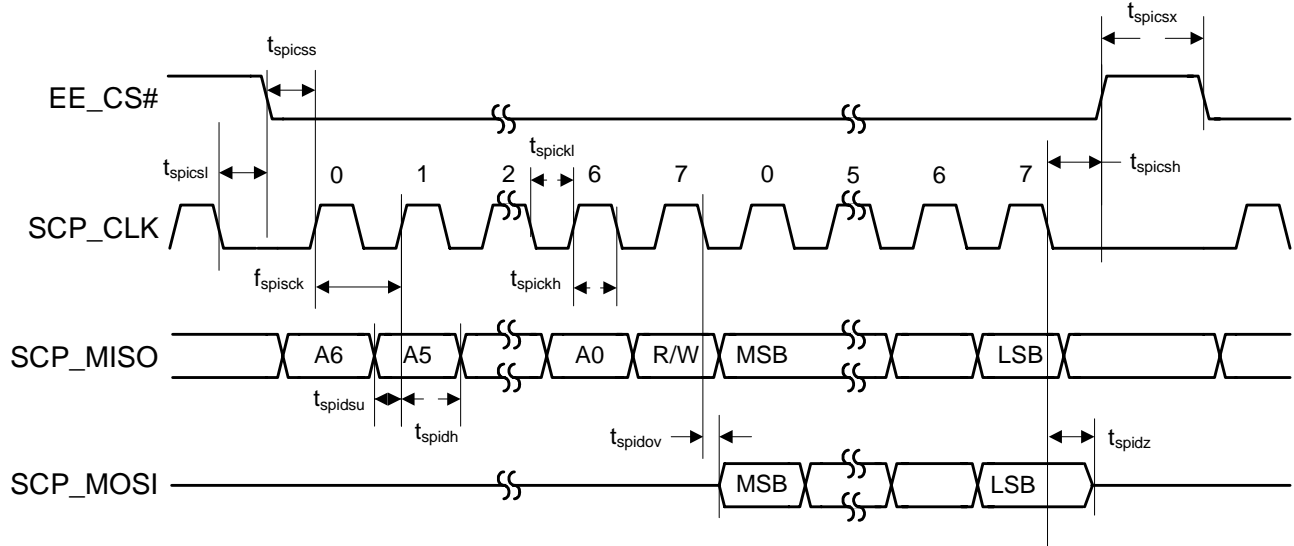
$t_{spicsx}$

$t_{spicss}$

EE_CS#

$t_{spickl}$

$t_{spicsl}$

0 1 2 6 7 0 5 6 7

$t_{spicsh}$

SCP_CLK

$f_{spisck}$

$t_{spickh}$

SCP_MISO

A6 A5 A0 R/W MSB LSB

$t_{spidsu}$

$t_{spidh}$

$t_{spidov}$

$t_{spidz}$

SCP_MOSI

MSB LSB